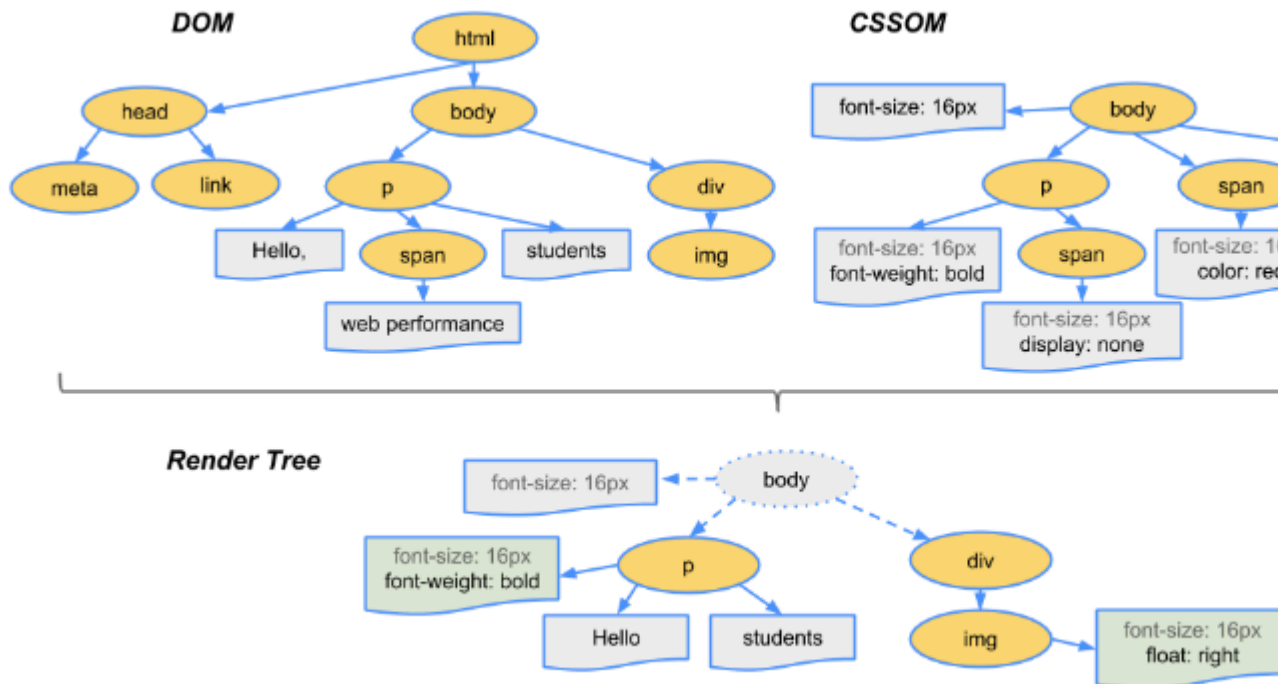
DOM

html

head

body

meta

link

p

div

Hello,

span

students

img

web performance

CSSOM

font-size: 16px

body

p

span

font-size: 16px
font-weight: bold

span

font-size: 1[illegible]
color: re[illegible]

font-size: 16px
display: none

Render Tree

font-size: 16px

body

font-size: 16px
font-weight: bold

p

div

Hello

students

img

font-size: 16px
float: right